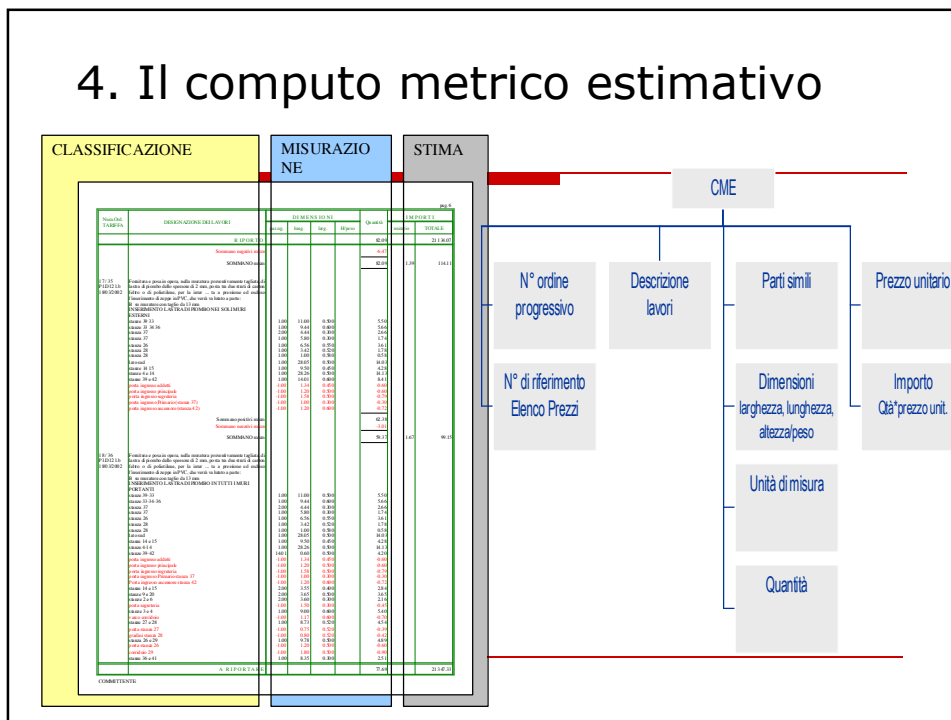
4. Il computo metrico estimativo

CLASSIFICAZIONE

MISURAZIONE

STIMA

pag. 6

Num.Ord. TARIFFA

DESIGNAZIONE DEI LAVORI

DIMENSIONI

par.ug. lung. larg. H/peso

Quantità

IMPORTI

unitario TOTALE

RIPORTO

SOMMANO

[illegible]

A RIPORTARE

COMMITTENTE

CME

N° ordine progressivo

Descrizione lavori

Parti simili

Prezzo unitario

N° di riferimento Elenco Prezzi

Dimensioni larghezza, lunghezza, altezza/peso

Importo Qtà*prezzo unit.

Unità di misura

Quantità